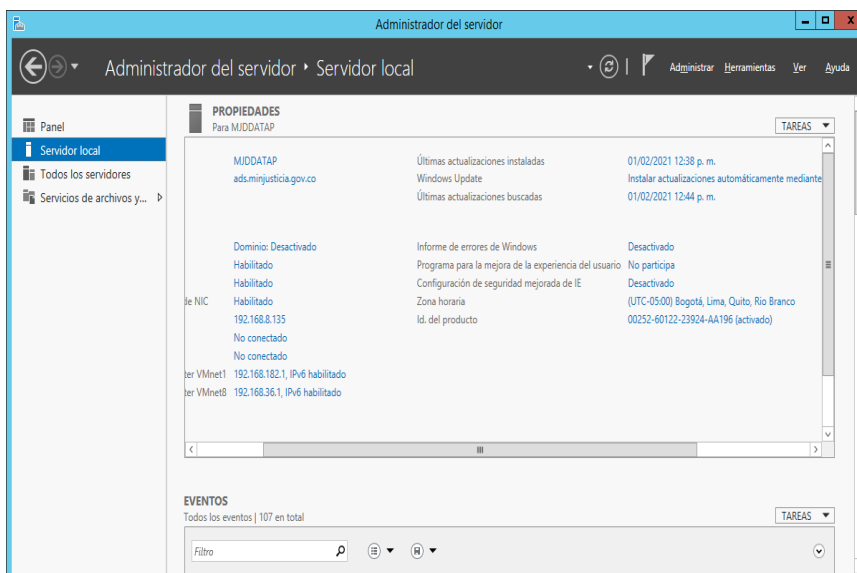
Administrador del servidor

Administrador del servidor ‣ Servidor local

Administrar Herramientas Ver Ayuda

Panel
Servidor local
Todos los servidores
Servicios de archivos y...

PROPIEDADES
Para MJDDATAP

TAREAS

MJDDATAP
ads.minjusticia.gov.co

Últimas actualizaciones instaladas 01/02/2021 12:38 p. m.
Windows Update Instalar actualizaciones automáticamente mediante
Últimas actualizaciones buscadas 01/02/2021 12:44 p. m.

Dominio: Desactivado
Habilitado
Habilitado
de NIC Habilitado
192.168.8.135
No conectado
No conectado
ter VMnet1 192.168.182.1, IPv6 habilitado
ter VMnet8 192.168.36.1, IPv6 habilitado

Informe de errores de Windows Desactivado
Programa para la mejora de la experiencia del usuario No participa
Configuración de seguridad mejorada de IE Desactivado
Zona horaria (UTC-05:00) Bogotá, Lima, Quito, Rio Branco
Id. del producto 00252-60122-23924-AA196 (activado)

EVENTOS
Todos los eventos | 107 en total

TAREAS

Filtro